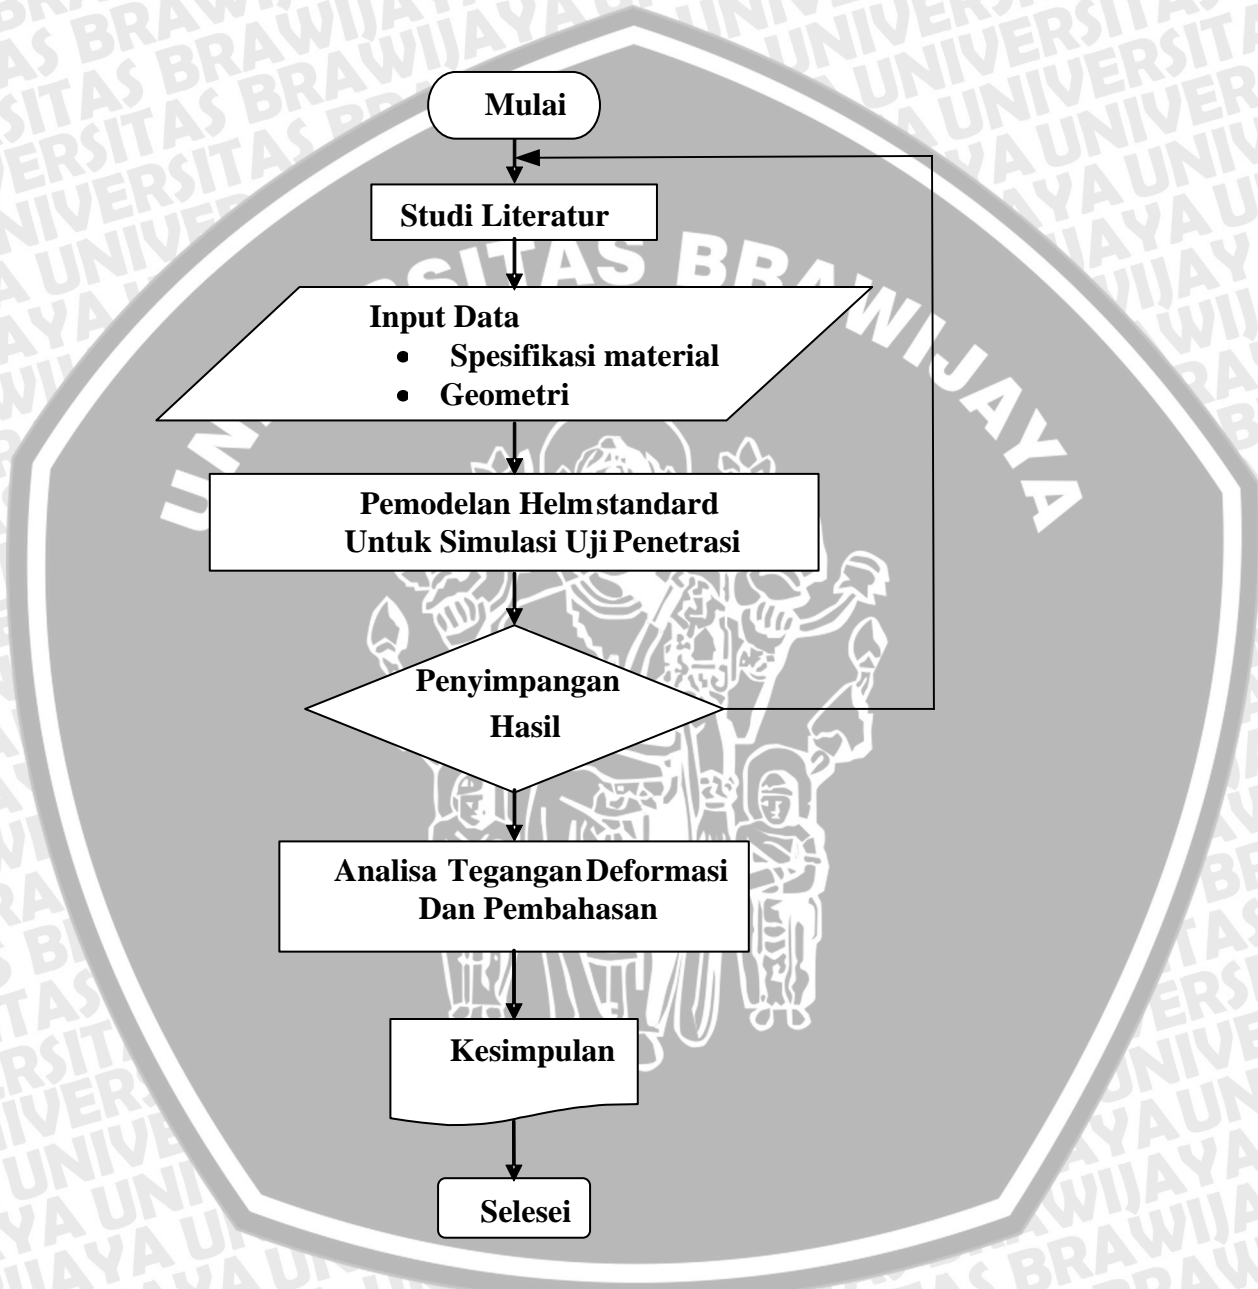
Mulai

Studi Literatur

Input Data
- Spesifikasi material
- Geometri

Pemodelan Helm standard Untuk Simulasi Uji Penetrasi

Penyimpangan Hasil

Analisa Tegangan Deformasi Dan Pembahasan

Kesimpulan

Selesei

UNIVERSITAS BRAWIJAYA